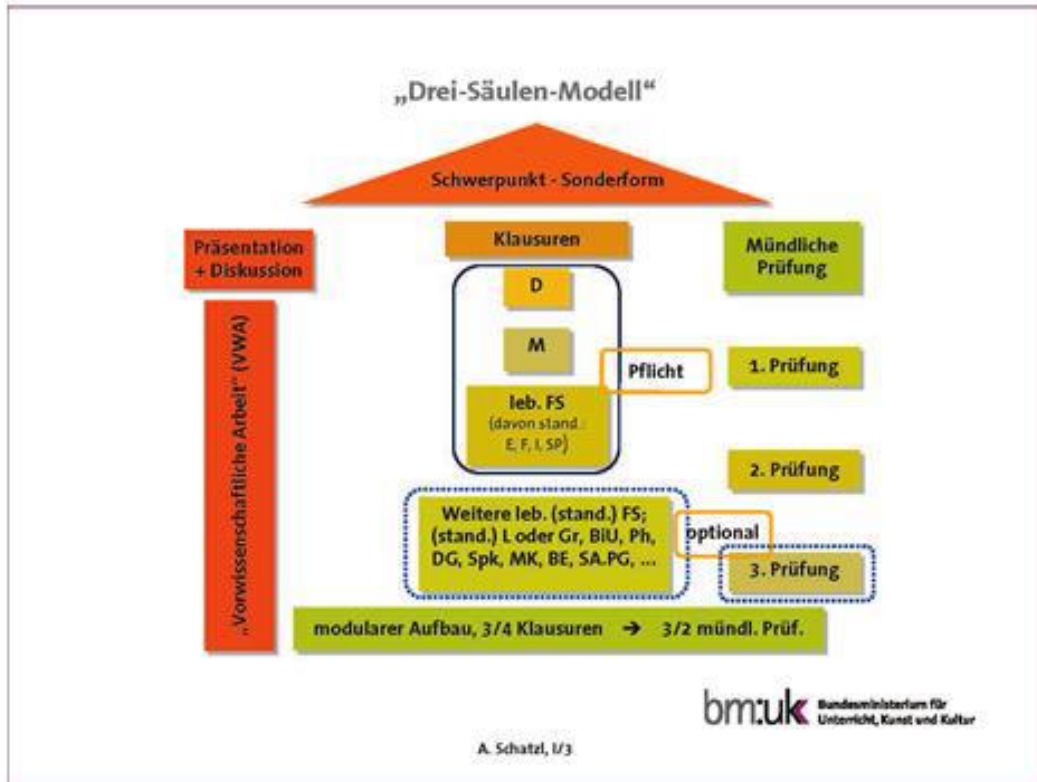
„Drei-Säulen-Modell“

Schwerpunkt - Sonderform

Präsentation + Diskussion

„Vorwissenschaftliche Arbeit“ (VWA)

Klausuren

D

M

leb. FS (davon stand.: E, F, I, SP)

Pflicht

Weitere leb. (stand.) FS; (stand.) L oder Gr, BiU, Ph, DG, Spk, MK, BE, SA.PG, …

optional

Mündliche Prüfung

1. Prüfung

2. Prüfung

3. Prüfung

modularer Aufbau, 3/4 Klausuren → 3/2 mündl. Prüf.

bm:uk Bundesministerium für Unterricht, Kunst und Kultur

A. Schatzl, I/3